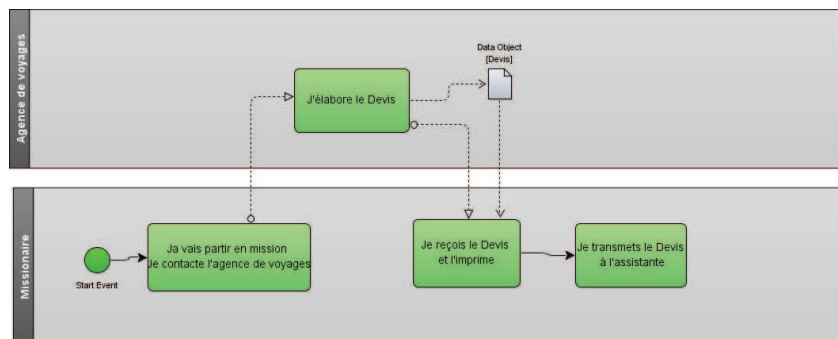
Agence de voyages

Data Object
[Devis]

J'élabore le Devis

Missionaire

Start Event

Ja vais partir en mission
Je contacte l'agence de voyages

Je reçois le Devis
et l'imprime

Je transmets le Devis
à l'assistante